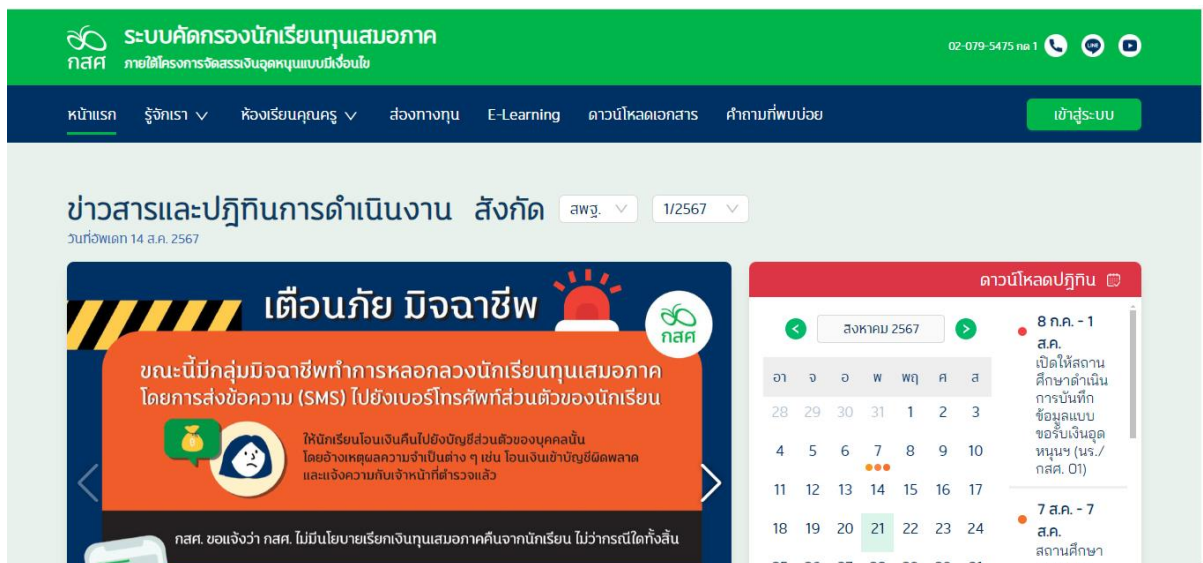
กสศ
ระบบคัดกรองนักเรียนทุนเสมอภาค
ภายใต้โครงการจัดสรรเงินอุดหนุนแบบมีเงื่อนไข

02-079-5475 กด 1

หน้าแรก รู้จักเรา ห้องเรียนคุณครู ส่องทางทุน E-Learning ดาวน์โหลดเอกสาร คำถามที่พบบ่อย เข้าสู่ระบบ

ข่าวสารและปฏิทินการดำเนินงาน สังกัด สพฐ. 1/2567
วันที่อัพเดท 14 ส.ค. 2567

เตือนภัย มิจฉาชีพ
กสศ
ขณะนี้มีกลุ่มมิจฉาชีพทำการหลอกลวงนักเรียนทุนเสมอภาค โดยการส่งข้อความ (SMS) ไปยังเบอร์โทรศัพท์ส่วนตัวของนักเรียน
ให้นักเรียนโอนเงินคืนไปยังบัญชีส่วนตัวของบุคคลนั้น โดยอ้างเหตุผลความจำเป็นต่าง ๆ เช่น โอนเงินเข้าบัญชีผิดพลาด และแจ้งความกับเจ้าหน้าที่ตำรวจแล้ว
กสศ. ขอแจ้งว่า กสศ. ไม่มีนโยบายเรียกเงินทุนเสมอภาคคืนจากนักเรียน ไม่ว่ากรณีใดทั้งสิ้น

ดาวน์โหลดปฏิทิน
สิงหาคม 2567

| อา | จ | อ | พ | พฤ | ศ | ส |
|---|---|---|---|---|---|---|
| 28 | 29 | 30 | 31 | 1 | 2 | 3 |
| 4 | 5 | 6 | 7 | 8 | 9 | 10 |
| 11 | 12 | 13 | 14 | 15 | 16 | 17 |
| 18 | 19 | 20 | 21 | 22 | 23 | 24 |

8 ก.ค. - 1 ส.ค.
เปิดให้สถานศึกษาดำเนินการบันทึกข้อมูลแบบขอรับเงินอุดหนุนฯ (นร./กสศ. 01)

7 ส.ค. - 7 ส.ค.
สถานศึกษา